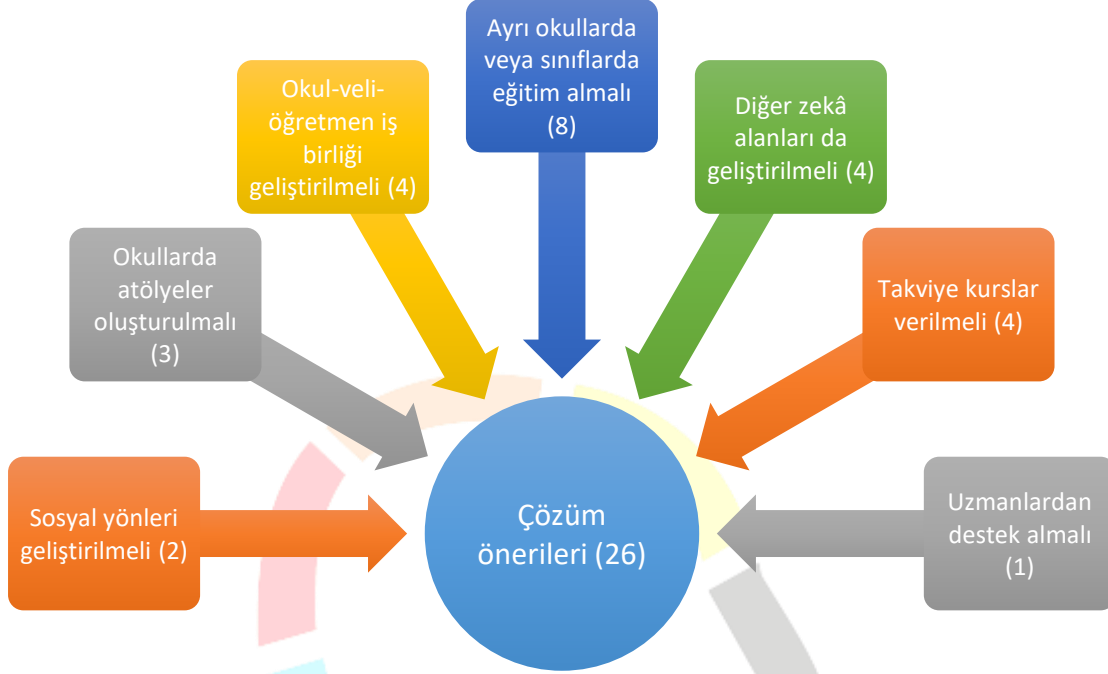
Ayrı okullarda veya sınıflarda eğitim almalı (8)

Okul-veli-öğretmen iş birliği geliştirilmeli (4)

Diğer zekâ alanları da geliştirilmeli (4)

Okullarda atölyeler oluşturulmalı (3)

Takviye kurslar verilmeli (4)

Sosyal yönleri geliştirilmeli (2)

Çözüm önerileri (26)

Uzmanlardan destek almalı (1)